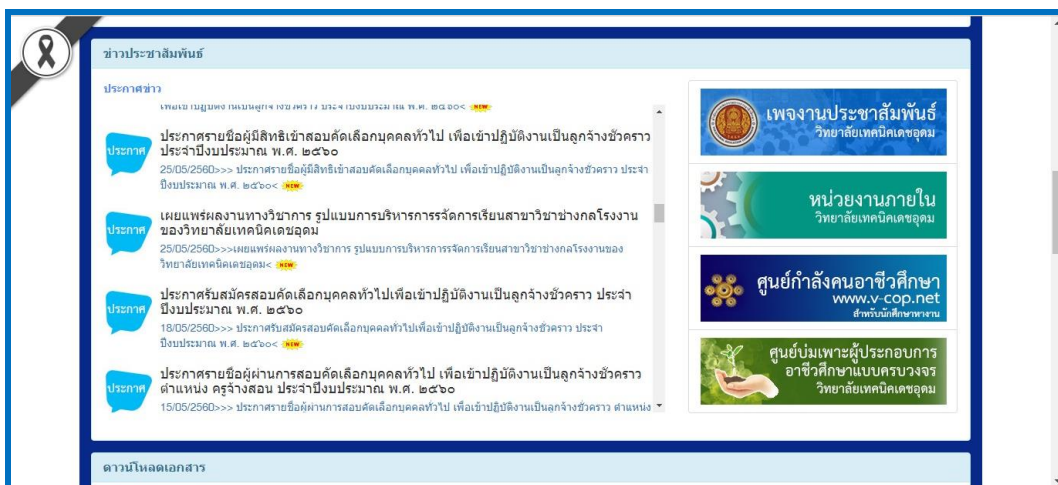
ข่าวประชาสัมพันธ์

ประกาศข่าว

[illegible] พ.ศ. ๒๕๖๐< NEW

ประกาศ

ประกาศรายชื่อผู้มีสิทธิเข้าสอบคัดเลือกบุคคลทั่วไป เพื่อเข้าปฏิบัติงานเป็นลูกจ้างชั่วคราว ประจำปีงบประมาณ พ.ศ. ๒๕๖๐

25/05/2560>>> ประกาศรายชื่อผู้มีสิทธิเข้าสอบคัดเลือกบุคคลทั่วไป เพื่อเข้าปฏิบัติงานเป็นลูกจ้างชั่วคราว ประจำปีงบประมาณ พ.ศ. ๒๕๖๐< NEW

ประกาศ

เผยแพร่ผลงานทางวิชาการ รูปแบบการบริหารการจัดการเรียนสาขาวิชาช่างกลโรงงานของวิทยาลัยเทคนิคเดชอุดม

25/05/2560>>>เผยแพร่ผลงานทางวิชาการ รูปแบบการบริหารการจัดการเรียนสาขาวิชาช่างกลโรงงานของวิทยาลัยเทคนิคเดชอุดม< NEW

ประกาศ

ประกาศรับสมัครสอบคัดเลือกบุคคลทั่วไปเพื่อเข้าปฏิบัติงานเป็นลูกจ้างชั่วคราว ประจำปีงบประมาณ พ.ศ. ๒๕๖๐

18/05/2560>>> ประกาศรับสมัครสอบคัดเลือกบุคคลทั่วไปเพื่อเข้าปฏิบัติงานเป็นลูกจ้างชั่วคราว ประจำปีงบประมาณ พ.ศ. ๒๕๖๐< NEW

ประกาศ

ประกาศรายชื่อผู้ผ่านการสอบคัดเลือกบุคคลทั่วไป เพื่อเข้าปฏิบัติงานเป็นลูกจ้างชั่วคราว ตำแหน่ง ครูจ้างสอน ประจำปีงบประมาณ พ.ศ. ๒๕๖๐

15/05/2560>>> ประกาศรายชื่อผู้ผ่านการสอบคัดเลือกบุคคลทั่วไป เพื่อเข้าปฏิบัติงานเป็นลูกจ้างชั่วคราว ตำแหน่ง

เพจงานประชาสัมพันธ์
วิทยาลัยเทคนิคเดชอุดม

หน่วยงานภายใน
วิทยาลัยเทคนิคเดชอุดม

ศูนย์กำลังคนอาชีวศึกษา
www.v-cop.net
สำหรับนักศึกษาหางาน

ศูนย์บ่มเพาะผู้ประกอบการ
อาชีวศึกษาแบบครบวงจร
วิทยาลัยเทคนิคเดชอุดม

ดาวน์โหลดเอกสาร